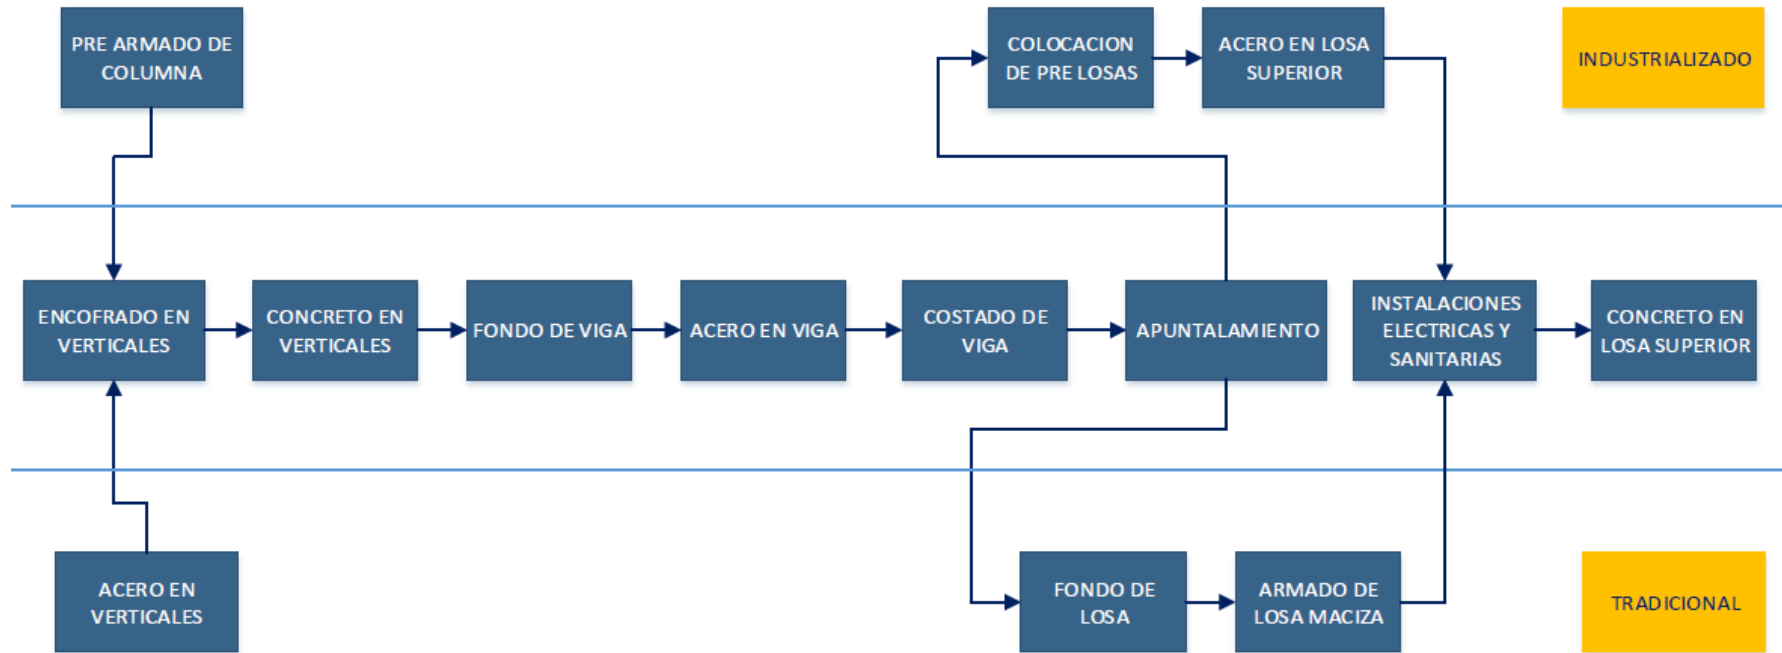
PRE ARMADO DE COLUMNA

COLOCACION DE PRE LOSAS

ACERO EN LOSA SUPERIOR

INDUSTRIALIZADO

ENCOFRADO EN VERTICALES

CONCRETO EN VERTICALES

FONDO DE VIGA

ACERO EN VIGA

COSTADO DE VIGA

APUNTALAMIENTO

INSTALACIONES ELECTRICAS Y SANITARIAS

CONCRETO EN LOSA SUPERIOR

ACERO EN VERTICALES

FONDO DE LOSA

ARMADO DE LOSA MACIZA

TRADICIONAL